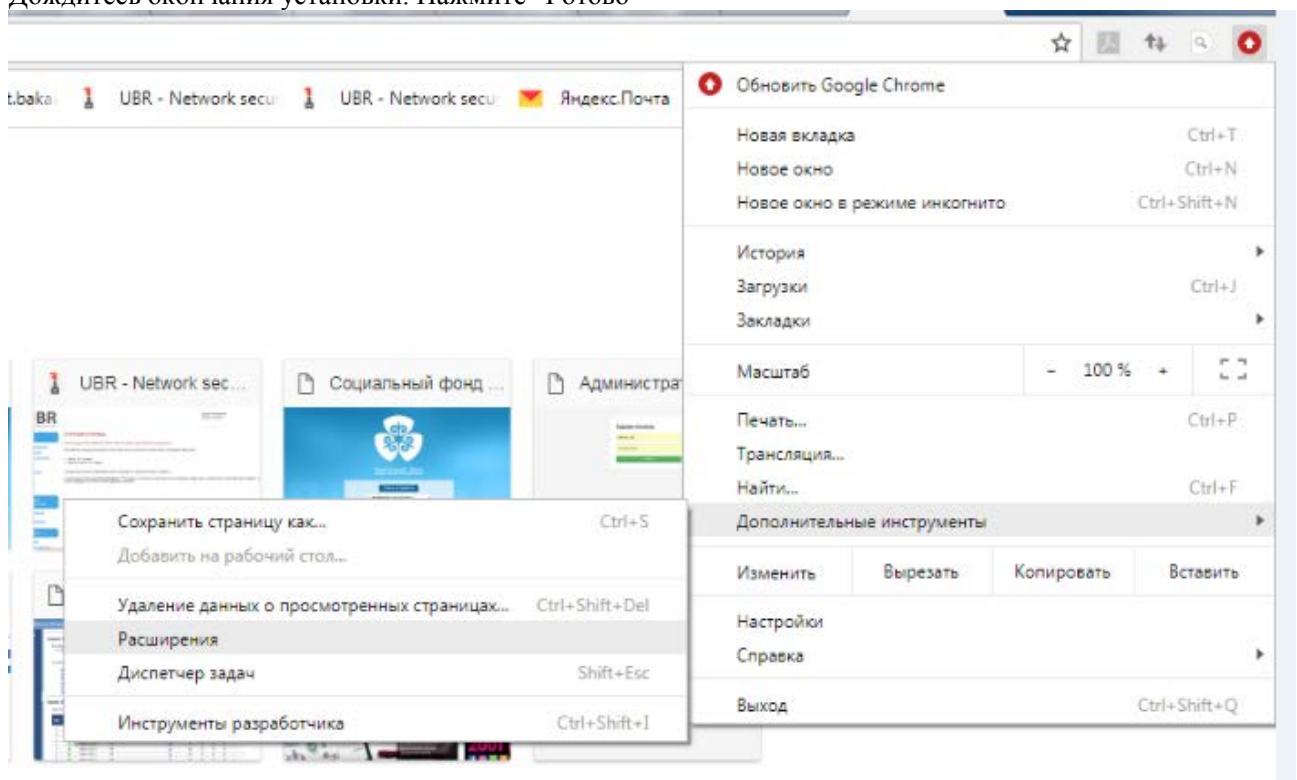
Дождитесь окончания установки. Нажмите "Готово"

t.baka UBR - Network secu UBR - Network secu Яндекс.Почта

Обновить Google Chrome

Новая вкладка Ctrl+T
Новое окно Ctrl+N
Новое окно в режиме инкогнито Ctrl+Shift+N

История
Загрузки Ctrl+J
Закладки

Масштаб - 100 % +

Печать... Ctrl+P
Трансляция...
Найти... Ctrl+F
Дополнительные инструменты

Изменить Вырезать Копировать Вставить

Настройки
Справка

Выход Ctrl+Shift+Q

UBR - Network sec...
Социальный фонд ...
Администрат

Сохранить страницу как... Ctrl+S
Добавить на рабочий стол...

Удаление данных о просмотренных страницах... Ctrl+Shift+Del
Расширения
Диспетчер задач Shift+Esc

Инструменты разработчика Ctrl+Shift+I